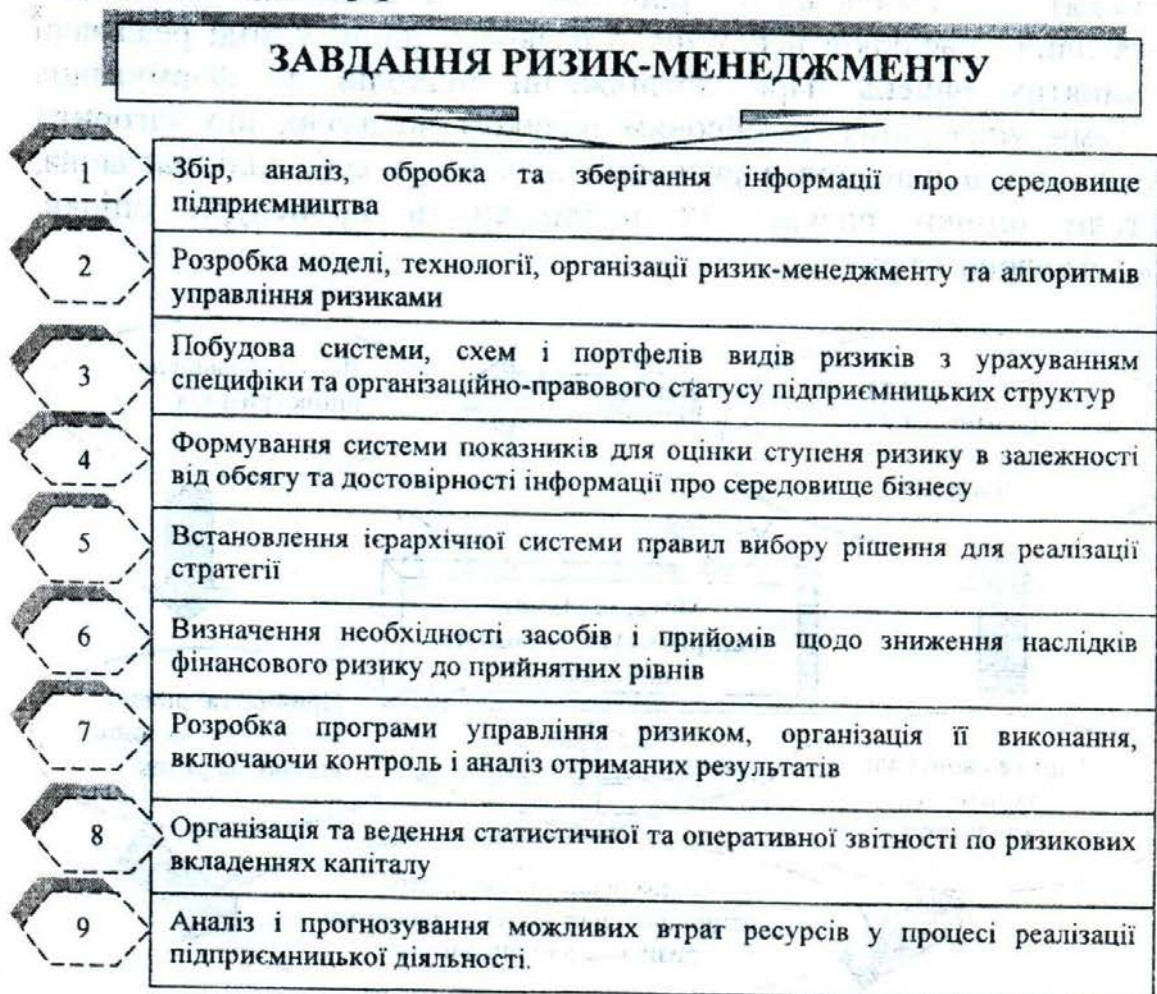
ЗАВДАННЯ РИЗИК-МЕНЕДЖМЕНТУ

1
Збір, аналіз, обробка та зберігання інформації про середовище підприємництва

2
Розробка моделі, технології, організації ризик-менеджменту та алгоритмів управління ризиками

3
Побудова системи, схем і портфелів видів ризиків з урахуванням специфіки та організаційно-правового статусу підприємницьких структур

4
Формування системи показників для оцінки ступеня ризику в залежності від обсягу та достовірності інформації про середовище бізнесу

5
Встановлення ієрархічної системи правил вибору рішення для реалізації стратегії

6
Визначення необхідності засобів і прийомів щодо зниження наслідків фінансового ризику до прийнятних рівнів

7
Розробка програми управління ризиком, організація її виконання, включаючи контроль і аналіз отриманих результатів

8
Організація та ведення статистичної та оперативної звітності по ризикових вкладеннях капіталу

9
Аналіз і прогнозування можливих втрат ресурсів у процесі реалізації підприємницької діяльності.